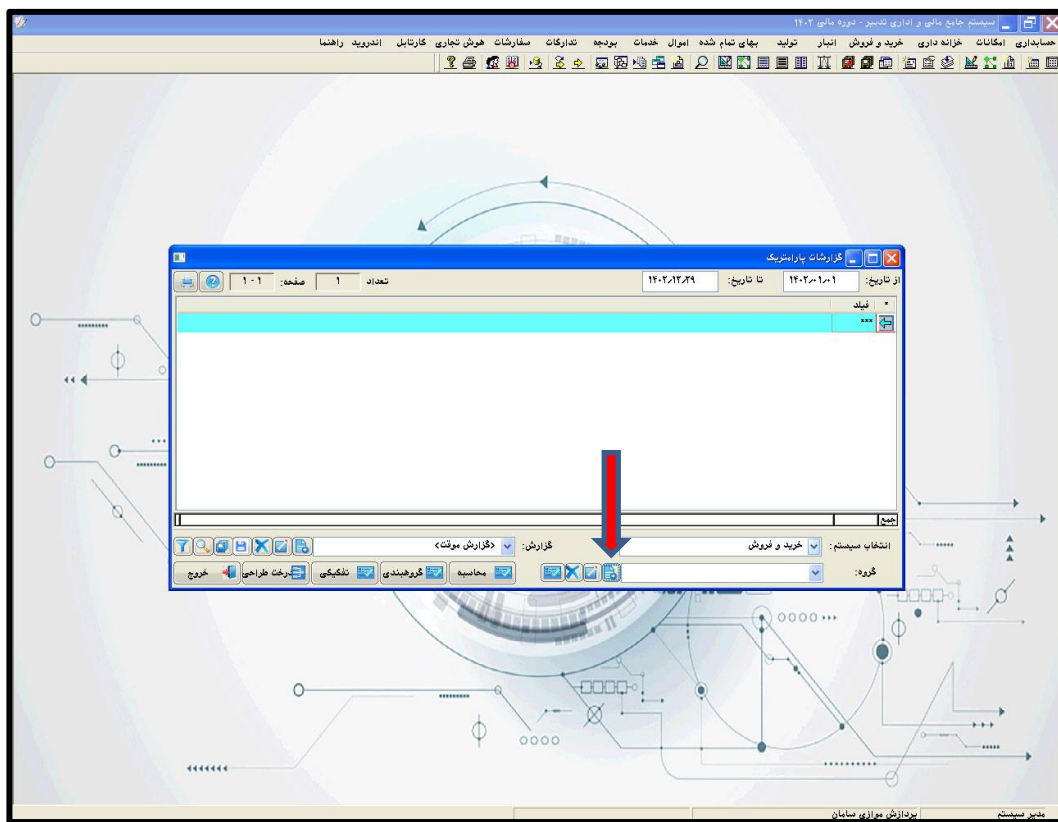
سیستم جامع مالی و اداری تدبیر - دوره مالی ۱۴۰۲

حسابداری امکانات خزانه داری خرید و فروش انبار تولید بهای تمام شده اموال خدمات بودجه تدارکات سفارشات هوش تجاری کارتابل اندروید راهنما

گزارشات پارامتریک

از تاریخ: ۱۴۰۲/۰۱/۰۱ تا تاریخ: ۱۴۰۲/۱۲/۲۹ تعداد ۱ صفحه: ۱ - ۱

فیلد
***

جمع

انتخاب سیستم: خرید و فروش گزارش: <گزارش موقت>

گروه:

محاسبه گروهبندی تفکیکی درخت طراحی خروج

مدیر سیستم پردازش موازی سامان